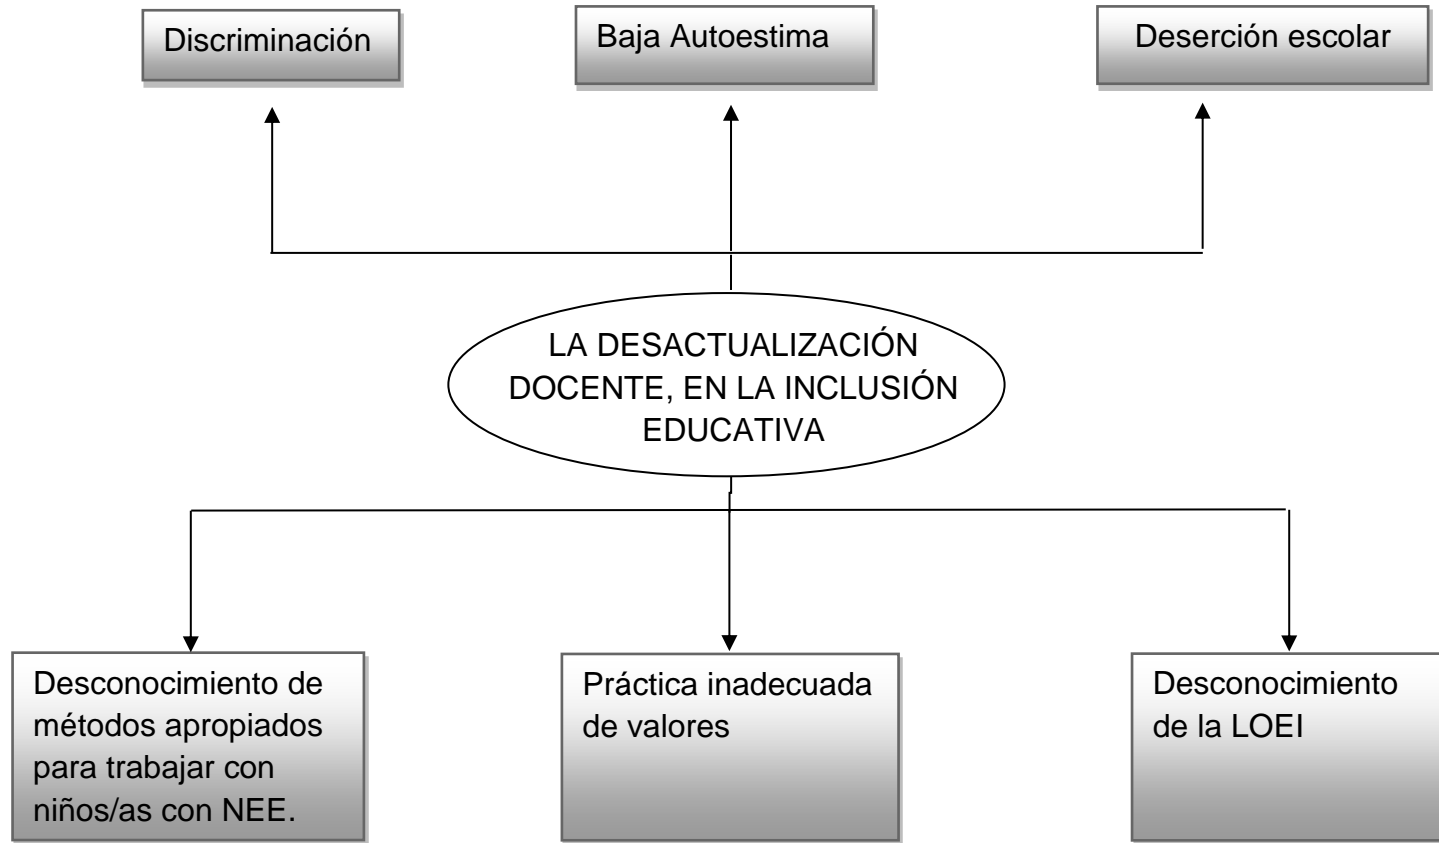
Discriminación

Baja Autoestima

Deserción escolar

LA DESACTUALIZACIÓN DOCENTE, EN LA INCLUSIÓN EDUCATIVA

Desconocimiento de métodos apropiados para trabajar con niños/as con NEE.

Práctica inadecuada de valores

Desconocimiento de la LOEI